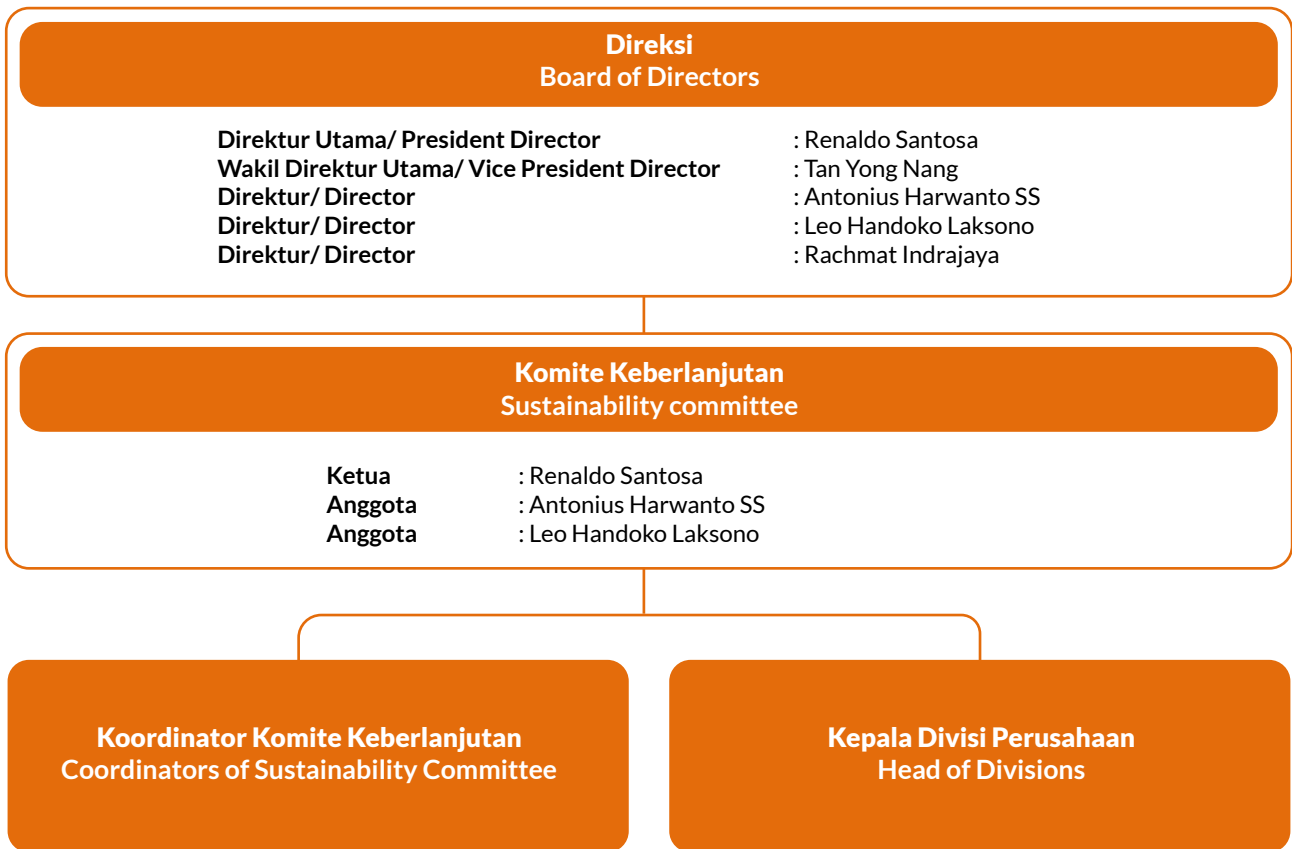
Direksi
Board of Directors

Direktur Utama/ President Director : Renaldo Santosa
Wakil Direktur Utama/ Vice President Director : Tan Yong Nang
Direktur/ Director : Antonius Harwanto SS
Direktur/ Director : Leo Handoko Laksono
Direktur/ Director : Rachmat Indrajaya

Komite Keberlanjutan
Sustainability committee

Ketua : Renaldo Santosa
Anggota : Antonius Harwanto SS
Anggota : Leo Handoko Laksono

Koordinator Komite Keberlanjutan
Coordinators of Sustainability Committee

Kepala Divisi Perusahaan
Head of Divisions